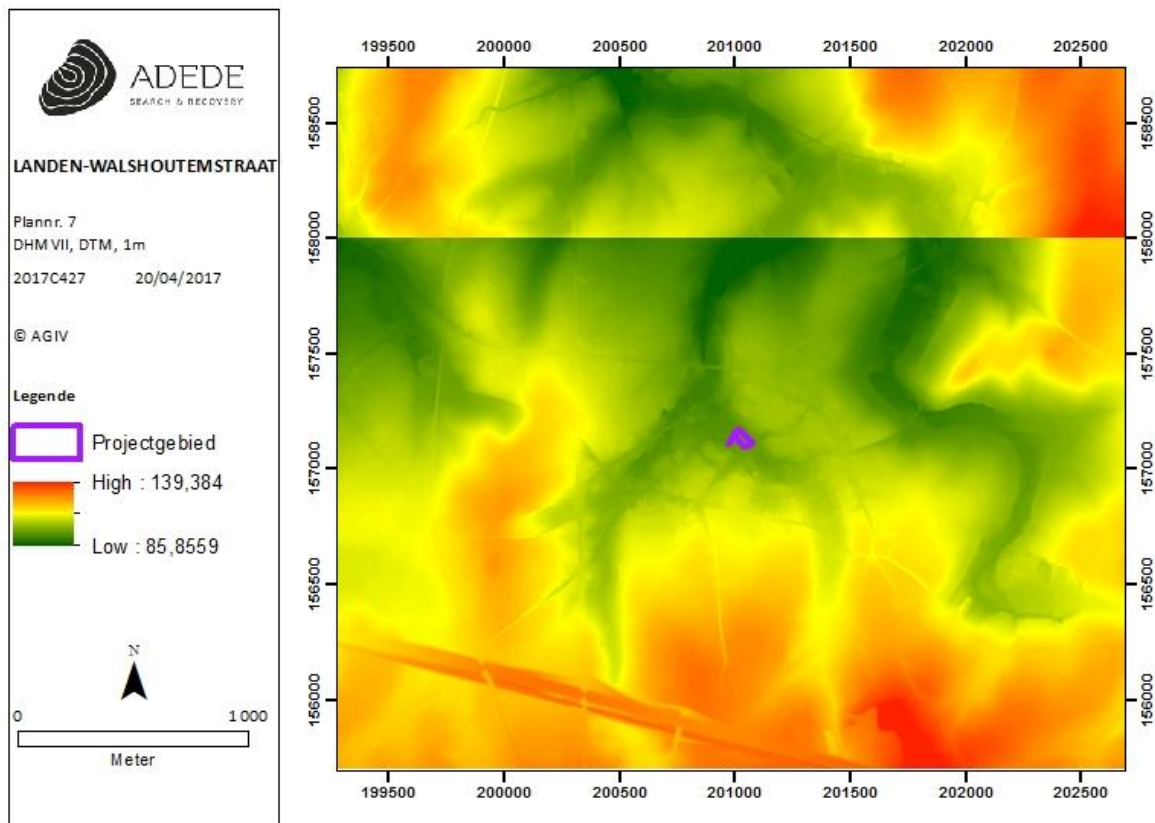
ADEDE
SEARCH & RECOVERY

LANDEN-WALSHOUTEMSTRAAT

Plannr. 7
DHM VII, DTM, 1m
2017C427 20/04/2017

© AGIV

Legende

Projectgebied

High : 139,384

Low : 85,8559

N

0 1 000
Meter

199500 200000 200500 201000 201500 202000 202500

158500
158000
157500
157000
156500
156000

158500
158000
157500
157000
156500
156000

199500 200000 200500 201000 201500 202000 202500